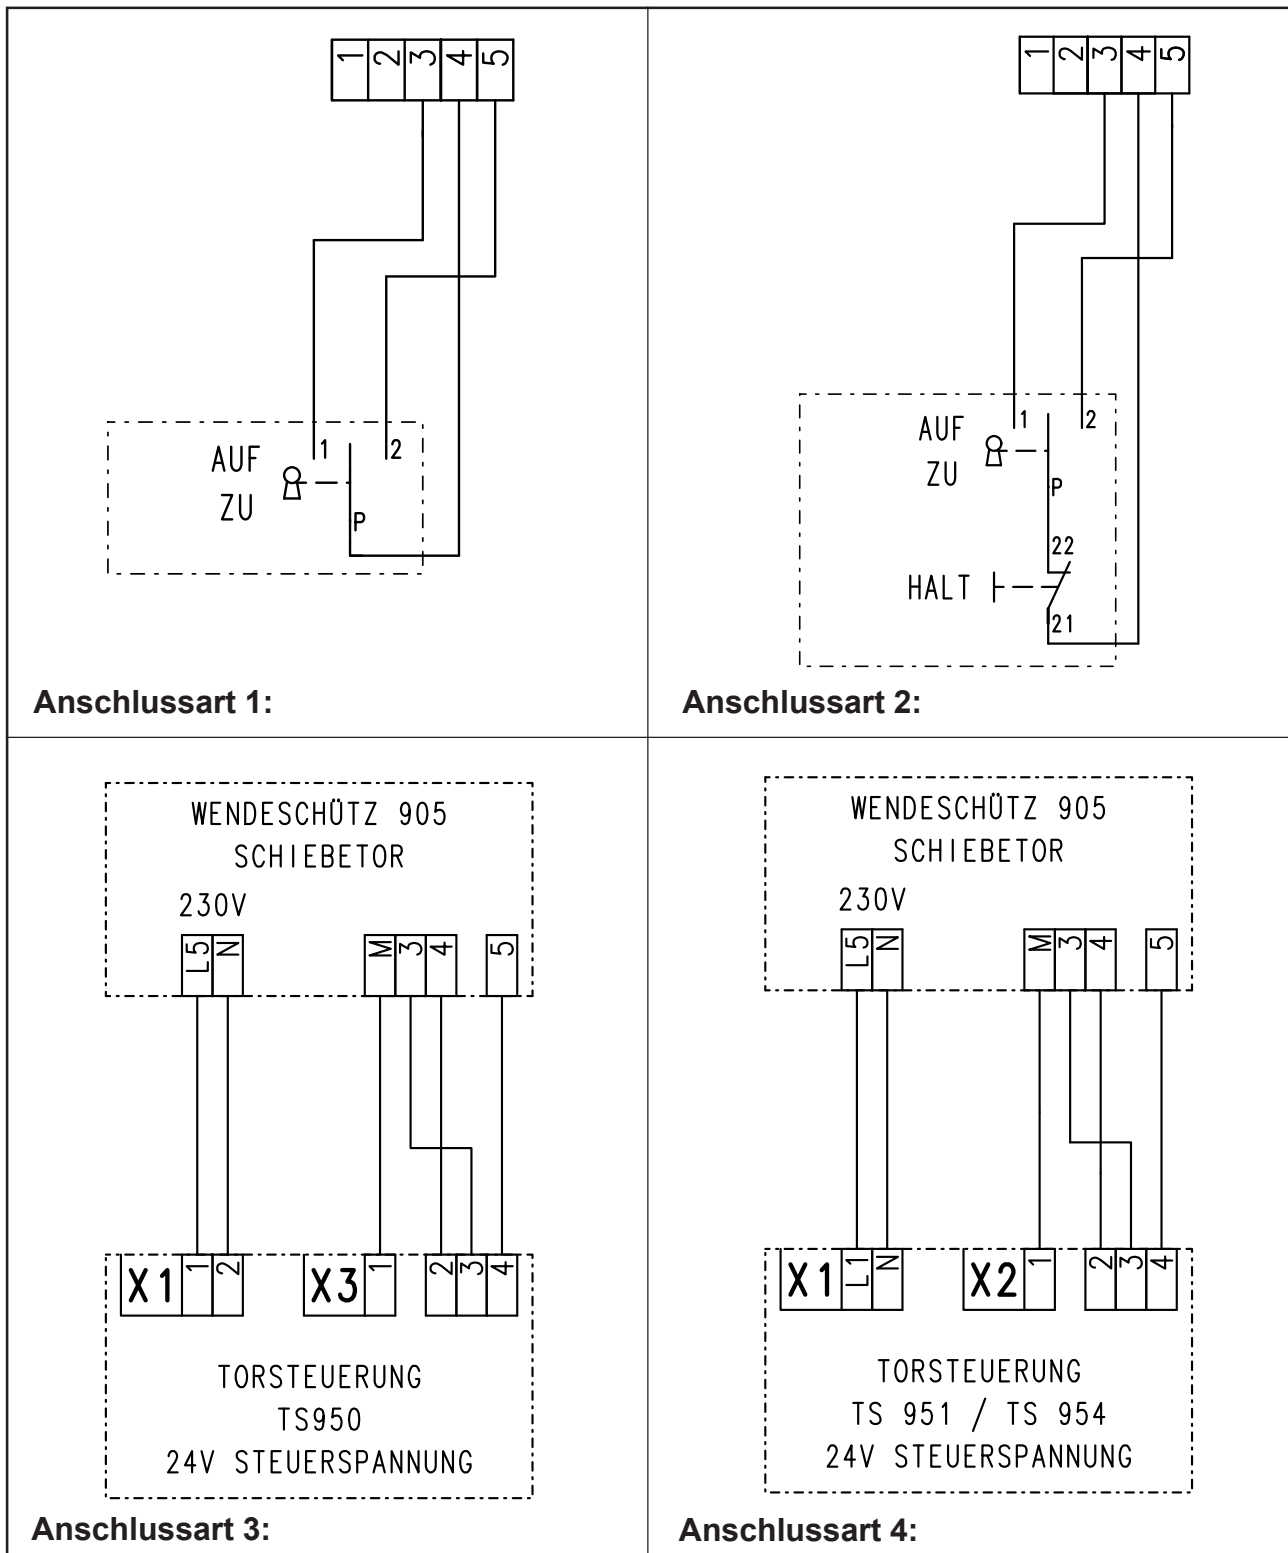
1 2 3 4 5

AUF
ZU
1
2
P

Anschlussart 1:

1 2 3 4 5

AUF
ZU
1
2
P
22
HALT
21

Anschlussart 2:

WENDESCHÜTZ 905
SCHIEBETOR
230V
L5 N
M 3 4
5

X1 1 2
X3 1
2 3 4

TORSTEUERUNG
TS950
24V STEUERSPANNUNG

Anschlussart 3:

WENDESCHÜTZ 905
SCHIEBETOR
230V
L5 N
M 3 4
5

X1 L1 N
X2 1
2 3 4

TORSTEUERUNG
TS 951 / TS 954
24V STEUERSPANNUNG

Anschlussart 4: